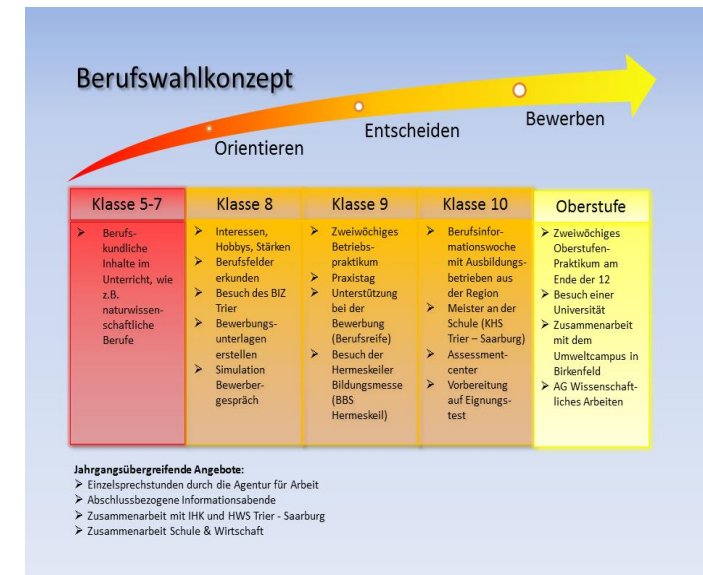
Berufswahlkonzept

Orientieren

Entscheiden

Bewerben

| Klasse 5-7 | Klasse 8 | Klasse 9 | Klasse 10 | Oberstufe |
|---|---|---|---|---|
| ➤ Berufskundliche Inhalte im Unterricht, wie z.B. naturwissenschaftliche Berufe | ➤ Interessen, Hobbys, Stärken ➤ Berufsfelder erkunden ➤ Besuch des BIZ Trier ➤ Bewerbungsunterlagen erstellen ➤ Simulation Bewerbergespräch | ➤ Zweiwöchiges Betriebspraktikum ➤ Praxistag ➤ Unterstützung bei der Bewerbung (Berufsreife) ➤ Besuch der Hermeskeiler Bildungsmesse (BBS Hermeskeil) | ➤ Berufsinformationswoche mit Ausbildungsbetrieben aus der Region ➤ Meister an der Schule (KHS Trier – Saarburg) ➤ Assessmentcenter ➤ Vorbereitung auf Eignungstest | ➤ Zweiwöchiges Oberstufen-Praktikum am Ende der 12 ➤ Besuch einer Universität ➤ Zusammenarbeit mit dem Umweltcampus in Birkenfeld ➤ AG Wissenschaftliches Arbeiten |

Jahrgangsübergreifende Angebote:
➤ Einzelsprechstunden durch die Agentur für Arbeit
➤ Abschlussbezogene Informationsabende
➤ Zusammenarbeit mit IHK und HWS Trier - Saarburg
➤ Zusammenarbeit Schule & Wirtschaft